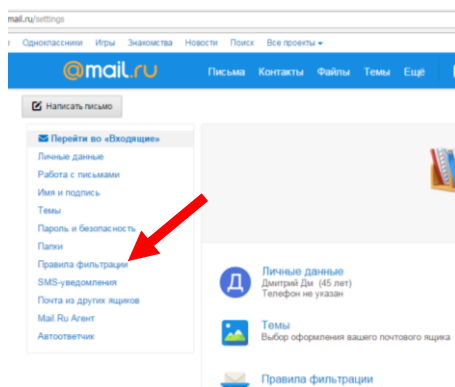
mail.ru/settings

Одноклассники Игры Знакомства Новости Поиск Все проекты

@mail.ru Письма Контакты Файлы Темы Ещё

Написать письмо

Перейти во «Входящие»
Личные данные
Работа с письмами
Имя и подпись
Темы
Пароль и безопасность
Папки
Правила фильтрации
SMS-уведомления
Почта из других ящиков
Mail.Ru Агент
Автоответчик

Д
Личные данные
Дмитрий Дм (45 лет)
Телефон не указан

Темы
Выбор оформления вашего почтового ящика

Правила фильтрации